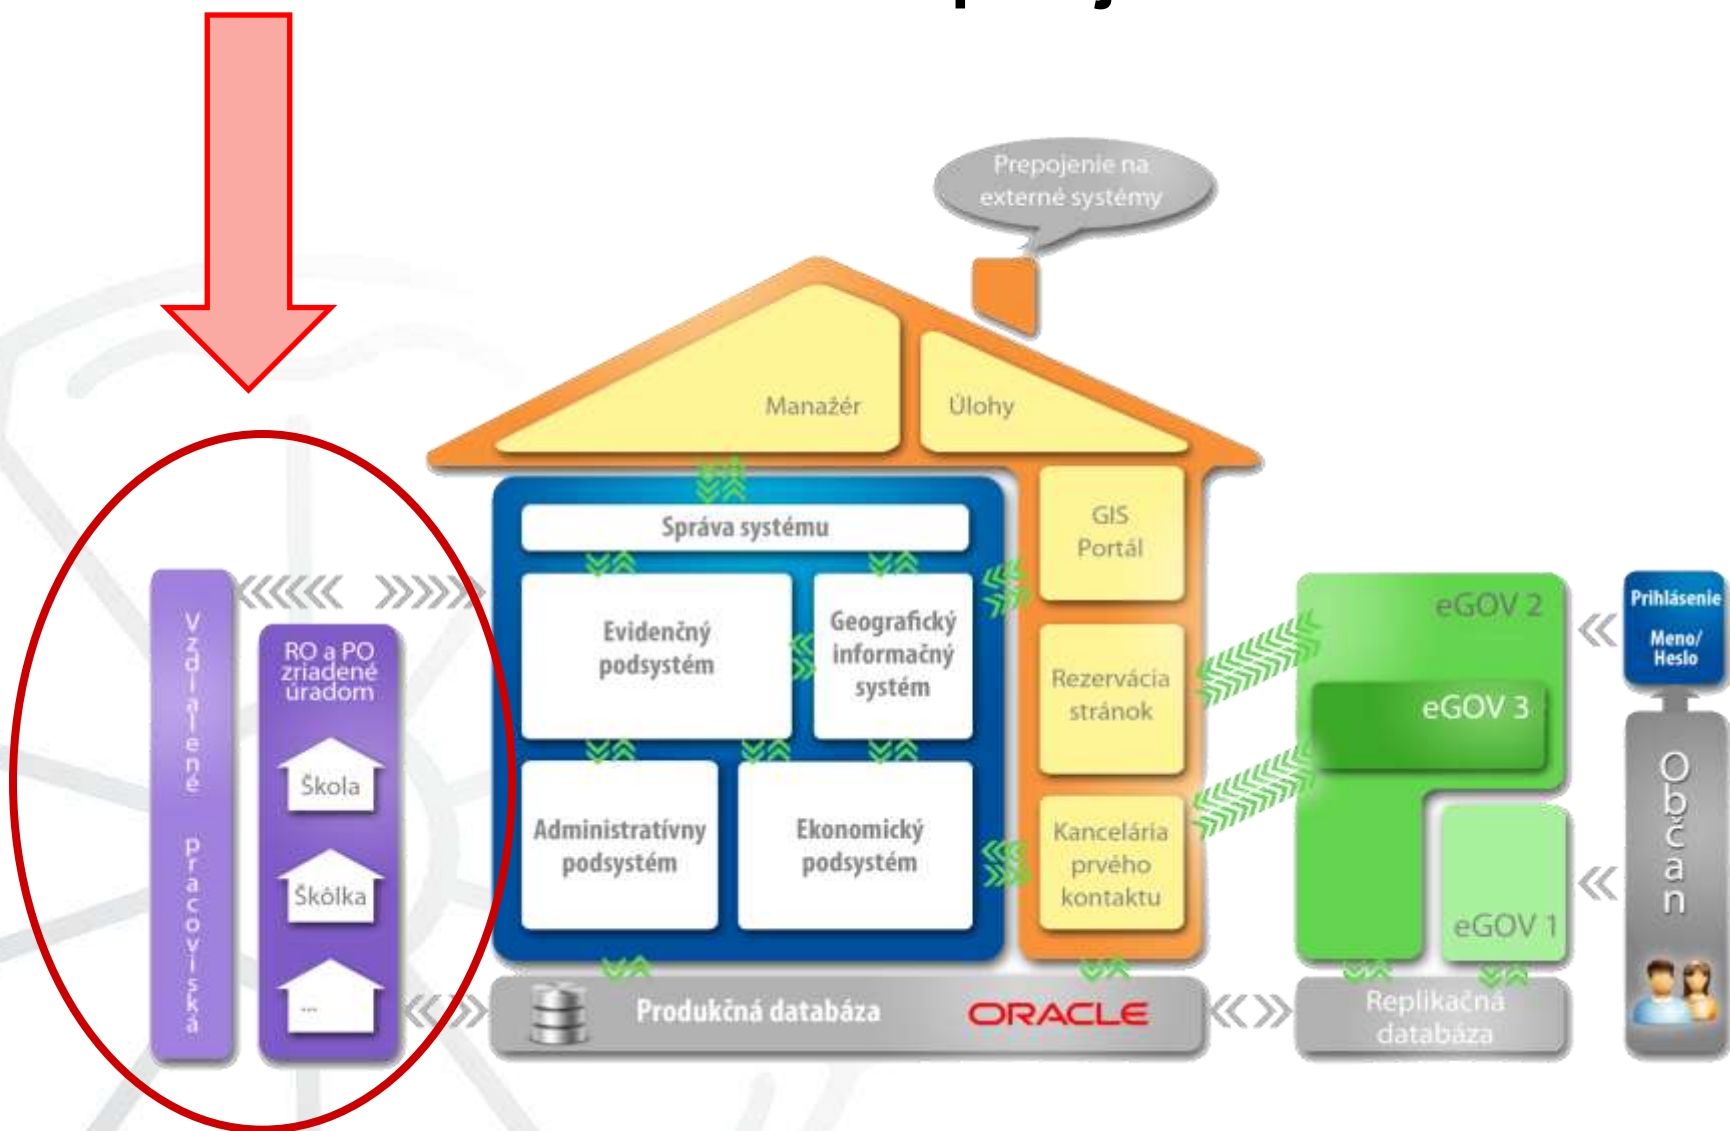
Prepojenie na externé systémy

Manažér

Úlohy

Správa systému

GIS Portál

Evidenčný podsystém

Geografický informačný systém

Rezervácia stránok

Administratívny podsystém

Ekonomický podsystém

Kancelária prvého kontaktu

Vzdialené pracoviská

RO a PO zriadené úradom

Škola

Škôlka

...

Produkčná databáza

ORACLE

eGOV 2

eGOV 3

eGOV 1

Replikačná databáza

Prihlásenie

Meno/ Heslo

Občan